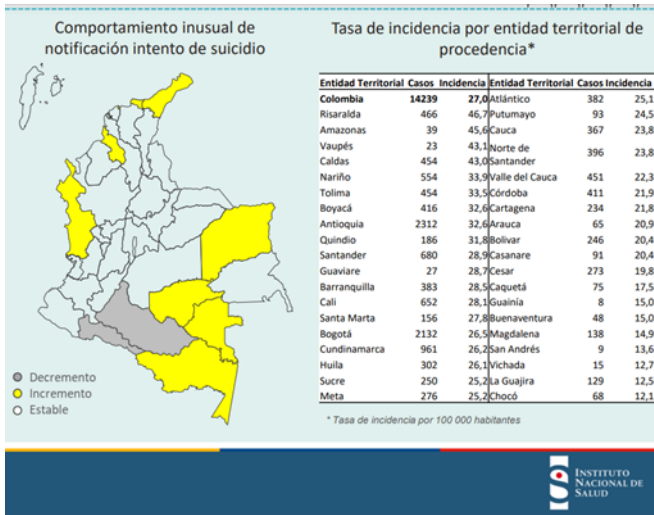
Comportamiento inusual de notificación intento de suicidio

Decremento
Incremento
Estable

Tasa de incidencia por entidad territorial de procedencia*

| Entidad Territorial | Casos | Incidencia | Entidad Territorial | Casos | Incidencia |
|---|---|---|---|---|---|
| Colombia | 14239 | 27,0 | Atlántico | 382 | 25,1 |
| Risaralda | 466 | 46,7 | Putumayo | 93 | 24,5 |
| Amazonas | 39 | 45,6 | Cauca | 367 | 23,8 |
| Vaupés | 23 | 43,1 | Norte de Santander | 396 | 23,8 |
| Caldas | 454 | 43,0 | | | |
| Nariño | 554 | 33,9 | Valle del Cauca | 451 | 22,3 |
| Tolima | 454 | 33,5 | Córdoba | 411 | 21,9 |
| Boyacá | 416 | 32,6 | Cartagena | 234 | 21,8 |
| Antioquia | 2312 | 32,6 | Arauca | 65 | 20,9 |
| Quindío | 186 | 31,8 | Bolívar | 246 | 20,4 |
| Santander | 680 | 28,9 | Casanare | 91 | 20,4 |
| Guaviare | 27 | 28,7 | Cesar | 273 | 19,8 |
| Barranquilla | 383 | 28,5 | Caquetá | 75 | 17,5 |
| Cali | 652 | 28,1 | Guainía | 8 | 15,0 |
| Santa Marta | 156 | 27,8 | Buenaventura | 48 | 15,0 |
| Bogotá | 2132 | 26,5 | Magdalena | 138 | 14,9 |
| Cundinamarca | 961 | 26,2 | San Andrés | 9 | 13,6 |
| Huila | 302 | 26,1 | Vichada | 15 | 12,7 |
| Sucre | 250 | 25,2 | La Guajira | 129 | 12,5 |
| Meta | 276 | 25,2 | Chocó | 68 | 12,1 |

* Tasa de incidencia por 100 000 habitantes

INSTITUTO NACIONAL DE SALUD